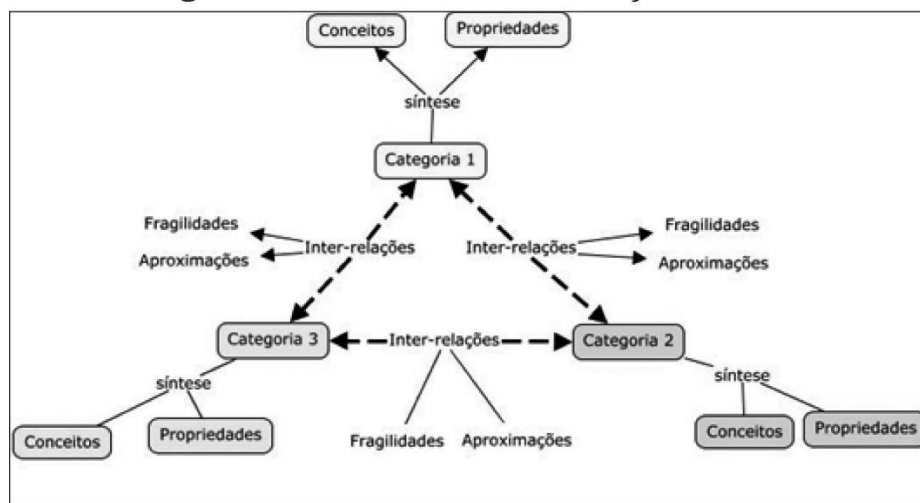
Conceitos
Propriedades
síntese
Categoria 1
Fragilidades
Aproximações
Inter-relações
Inter-relações
Fragilidades
Aproximações
Categoria 3
Inter-relações
Categoria 2
síntese
síntese
Conceitos
Propriedades
Fragilidades
Aproximações
Conceitos
Propriedades